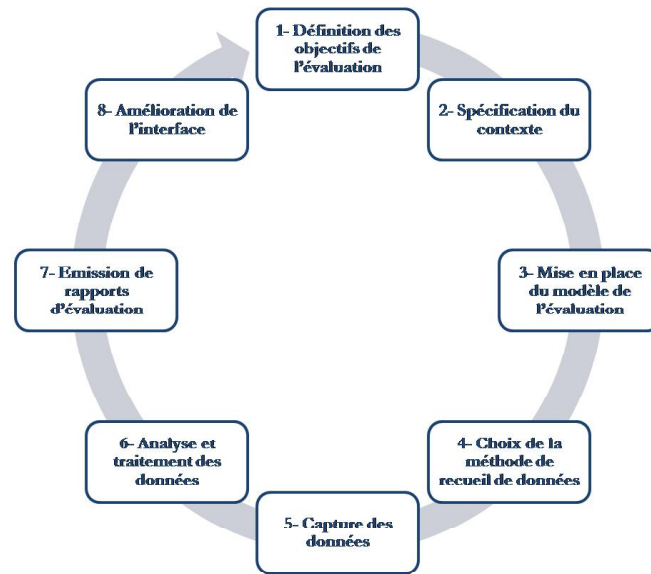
1- Définition des objectifs de l'évaluation

2- Spécification du contexte

3- Mise en place du modèle de l'évaluation

4- Choix de la méthode de recueil de données

5- Capture des données

6- Analyse et traitement des données

7- Emission de rapports d'évaluation

8- Amélioration de l'interface